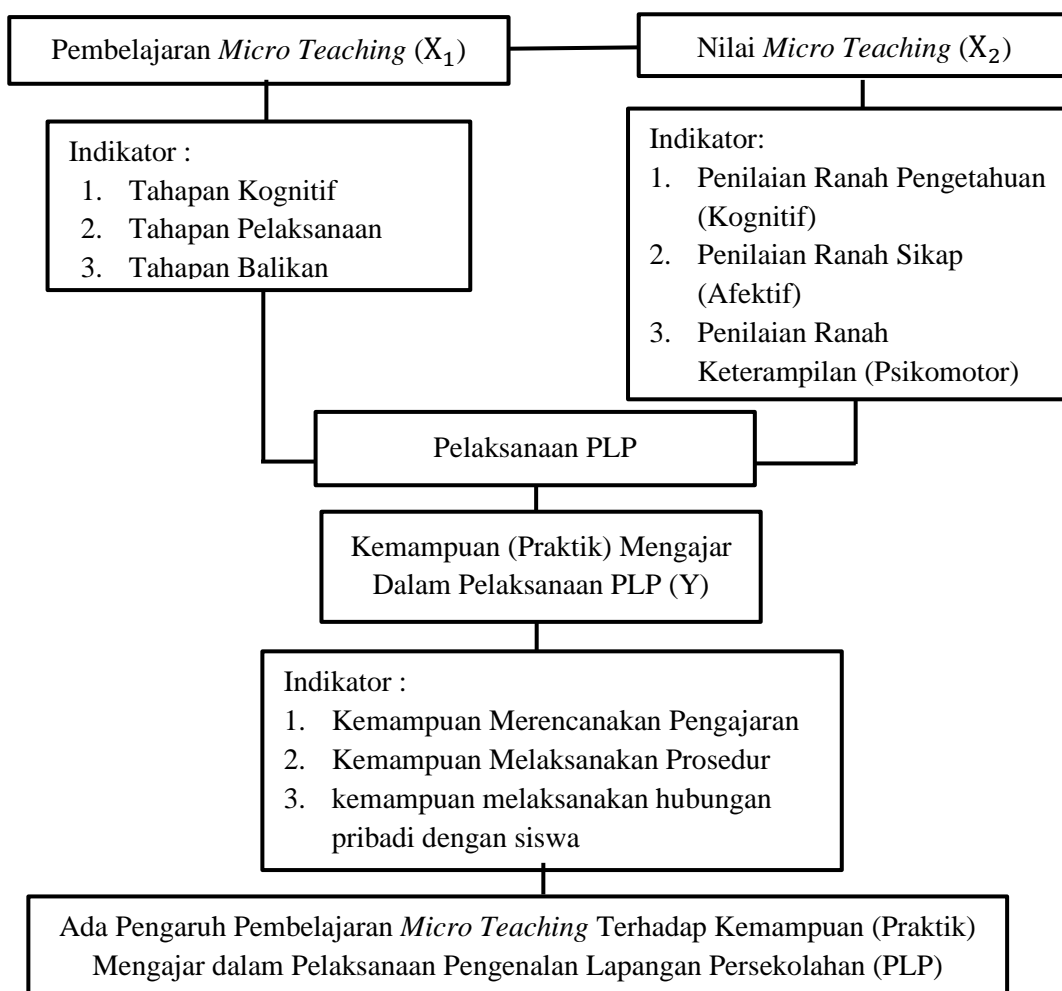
Pembelajaran *Micro Teaching* ($X_1$)

Nilai *Micro Teaching* ($X_2$)

Indikator :
1. Tahapan Kognitif
2. Tahapan Pelaksanaan
3. Tahapan Balikan

Indikator:
1. Penilaian Ranah Pengetahuan (Kognitif)
2. Penilaian Ranah Sikap (Afektif)
3. Penilaian Ranah Keterampilan (Psikomotor)

Pelaksanaan PLP

Kemampuan (Praktik) Mengajar Dalam Pelaksanaan PLP (Y)

Indikator :
1. Kemampuan Merencanakan Pengajaran
2. Kemampuan Melaksanakan Prosedur
3. kemampuan melaksanakan hubungan pribadi dengan siswa

Ada Pengaruh Pembelajaran *Micro Teaching* Terhadap Kemampuan (Praktik) Mengajar dalam Pelaksanaan Pengenalan Lapangan Persekolahan (PLP)